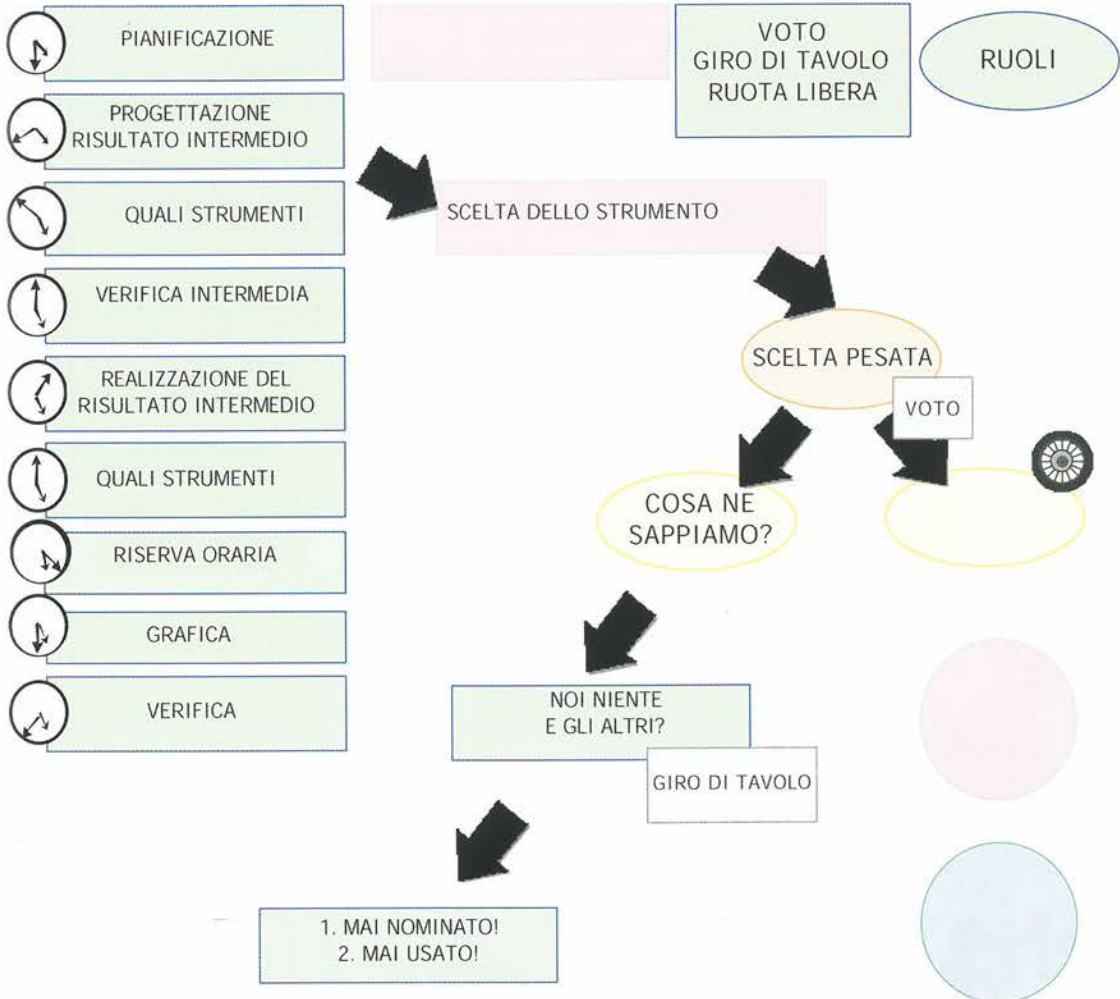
PIANIFICAZIONE

PROGETTAZIONE
RISULTATO INTERMEDIO

QUALI STRUMENTI

VERIFICA INTERMEDIA

REALIZZAZIONE DEL
RISULTATO INTERMEDIO

QUALI STRUMENTI

RISERVA ORARIA

GRAFICA

VERIFICA

VOTO
GIRO DI TAVOLO
RUOTA LIBERA

RUOLI

SCELTA DELLO STRUMENTO

SCELTA PESATA

VOTO

COSA NE
SAPPIAMO?

NOI NIENTE
E GLI ALTRI?

GIRO DI TAVOLO

1. MAI NOMINATO!
2. MAI USATO!